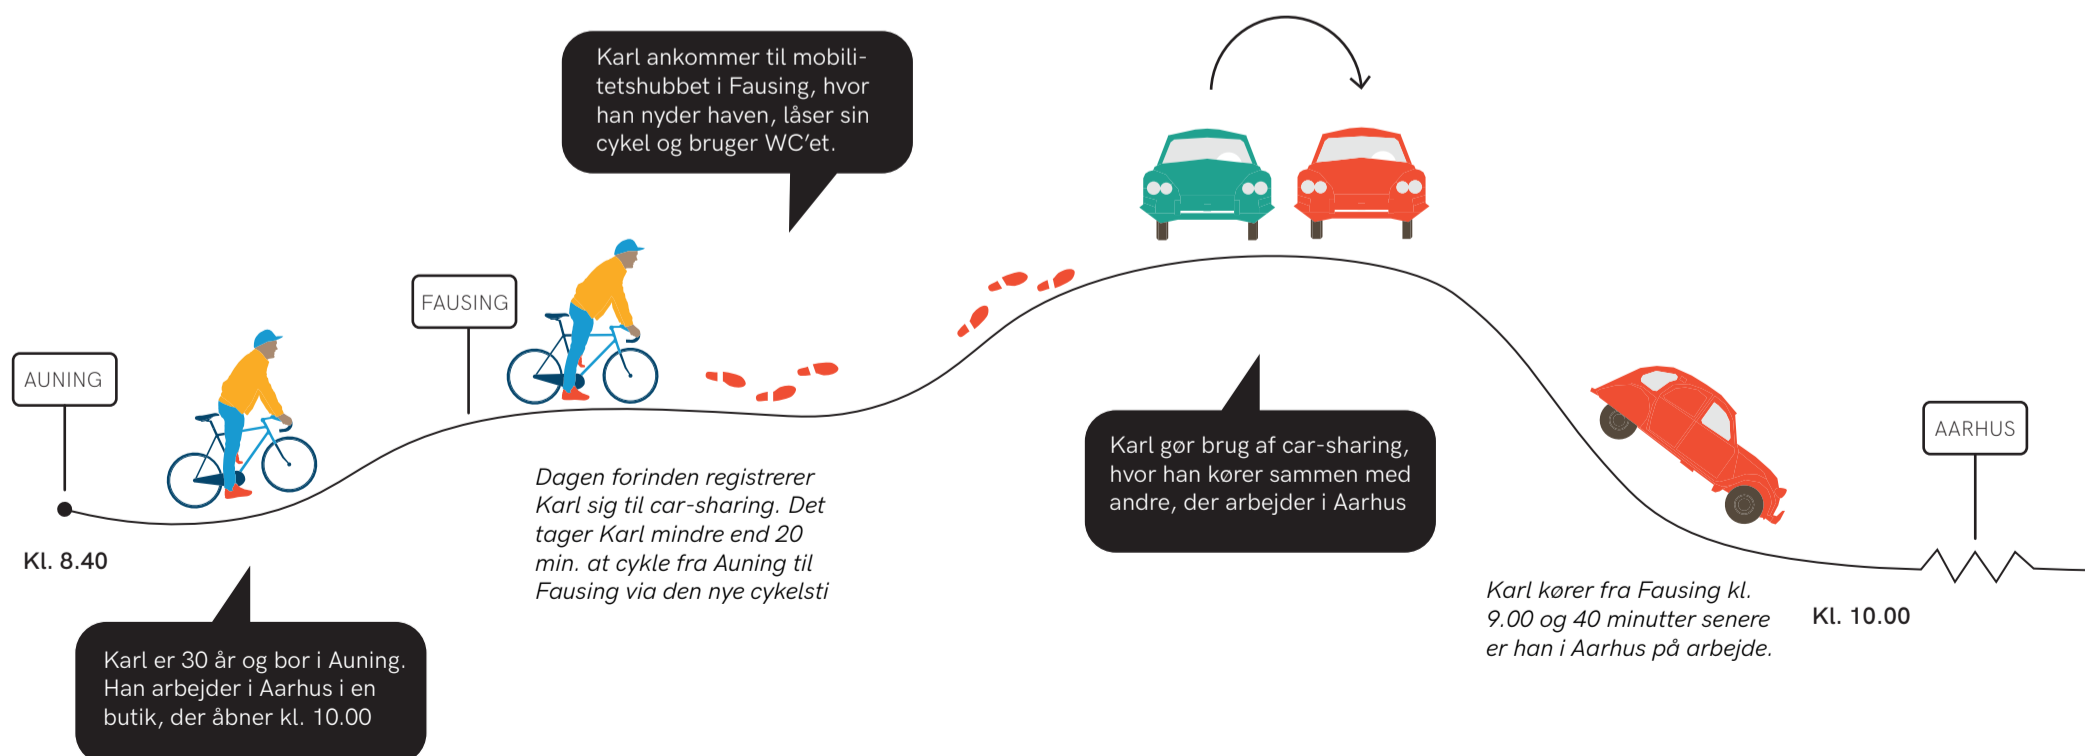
Karl ankommer til mobilitetshubbet i Fausing, hvor han nyder haven, låser sin cykel og bruger WC'et.

FAUSING

AUNING

Kl. 8.40

Dagen forinden registrerer Karl sig til car-sharing. Det tager Karl mindre end 20 min. at cykle fra Auning til Fausing via den nye cykelsti

Karl er 30 år og bor i Auning. Han arbejder i Aarhus i en butik, der åbner kl. 10.00

Karl gør brug af car-sharing, hvor han kører sammen med andre, der arbejder i Aarhus

AARHUS

Karl kører fra Fausing kl. 9.00 og 40 minutter senere er han i Aarhus på arbejde.

Kl. 10.00